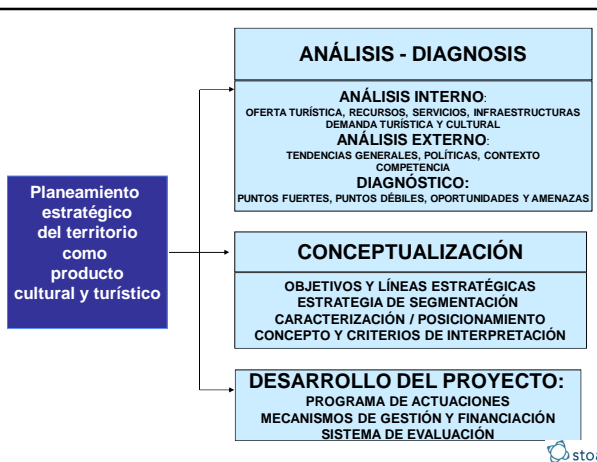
Planeamiento estratégico del territorio como producto cultural y turístico

ANÁLISIS - DIAGNOSIS

ANÁLISIS INTERNO:
OFERTA TURÍSTICA, RECURSOS, SERVICIOS, INFRAESTRUCTURAS
DEMANDA TURÍSTICA Y CULTURAL
ANÁLISIS EXTERNO:
TENDENCIAS GENERALES, POLÍTICAS, CONTEXTO
COMPETENCIA
DIAGNÓSTICO:
PUNTOS FUERTES, PUNTOS DÉBILES, OPORTUNIDADES Y AMENAZAS

CONCEPTUALIZACIÓN

OBJETIVOS Y LÍNEAS ESTRATÉGICAS
ESTRATEGIA DE SEGMENTACIÓN
CARACTERIZACIÓN / POSICIONAMIENTO
CONCEPTO Y CRITERIOS DE INTERPRETACIÓN

DESARROLLO DEL PROYECTO:
PROGRAMA DE ACTUACIONES
MECANISMOS DE GESTIÓN Y FINANCIACIÓN
SISTEMA DE EVALUACIÓN

sto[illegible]